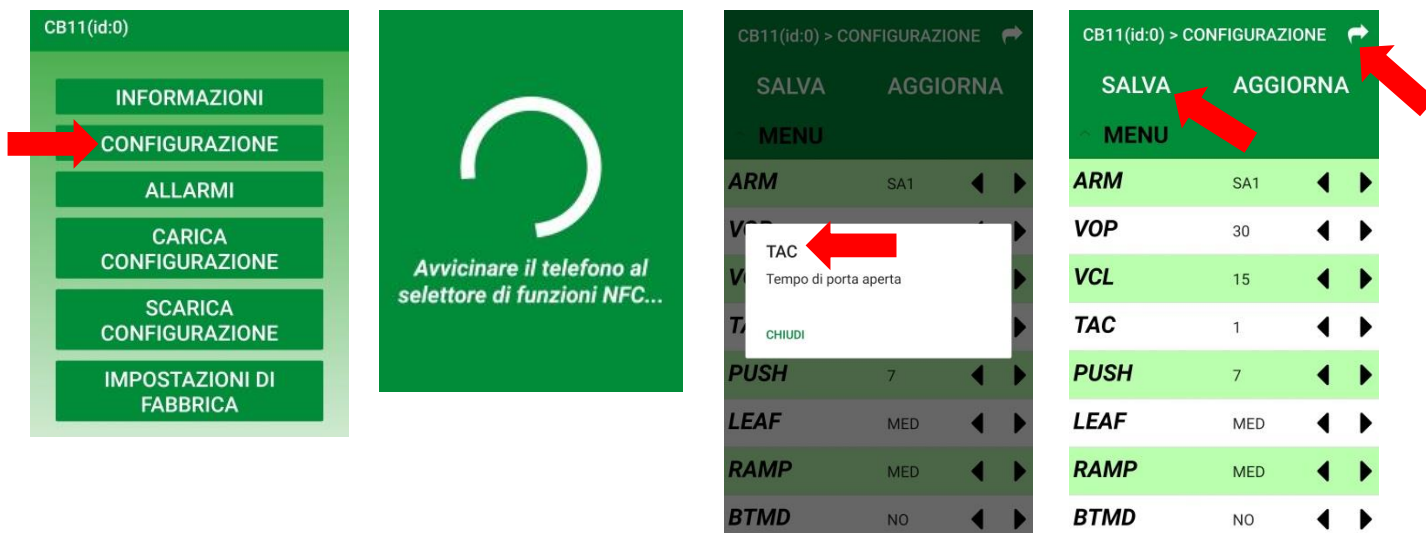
CB11(id:0)

INFORMAZIONI

CONFIGURAZIONE

ALLARMI

CARICA CONFIGURAZIONE

SCARICA CONFIGURAZIONE

IMPOSTAZIONI DI FABBRICA

Avvicinare il telefono al selettore di funzioni NFC...

CB11(id:0) > CONFIGURAZIONE

SALVA AGGIORNA

MENU

| | | | |
|---|---|---|---|
| ARM | SA1 | ◀ | ▶ |
| VO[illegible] | | | ▶ |
| V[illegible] | | | ▶ |
| TA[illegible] | | | ▶ |
| PUSH | 7 | ◀ | ▶ |
| LEAF | MED | ◀ | ▶ |
| RAMP | MED | ◀ | ▶ |
| BTMD | NO | ◀ | ▶ |

TAC
Tempo di porta aperta
CHIUDI

CB11(id:0) > CONFIGURAZIONE

SALVA AGGIORNA

MENU

| | | | |
|---|---|---|---|
| ARM | SA1 | ◀ | ▶ |
| VOP | 30 | ◀ | ▶ |
| VCL | 15 | ◀ | ▶ |
| TAC | 1 | ◀ | ▶ |
| PUSH | 7 | ◀ | ▶ |
| LEAF | MED | ◀ | ▶ |
| RAMP | MED | ◀ | ▶ |
| BTMD | NO | ◀ | ▶ |